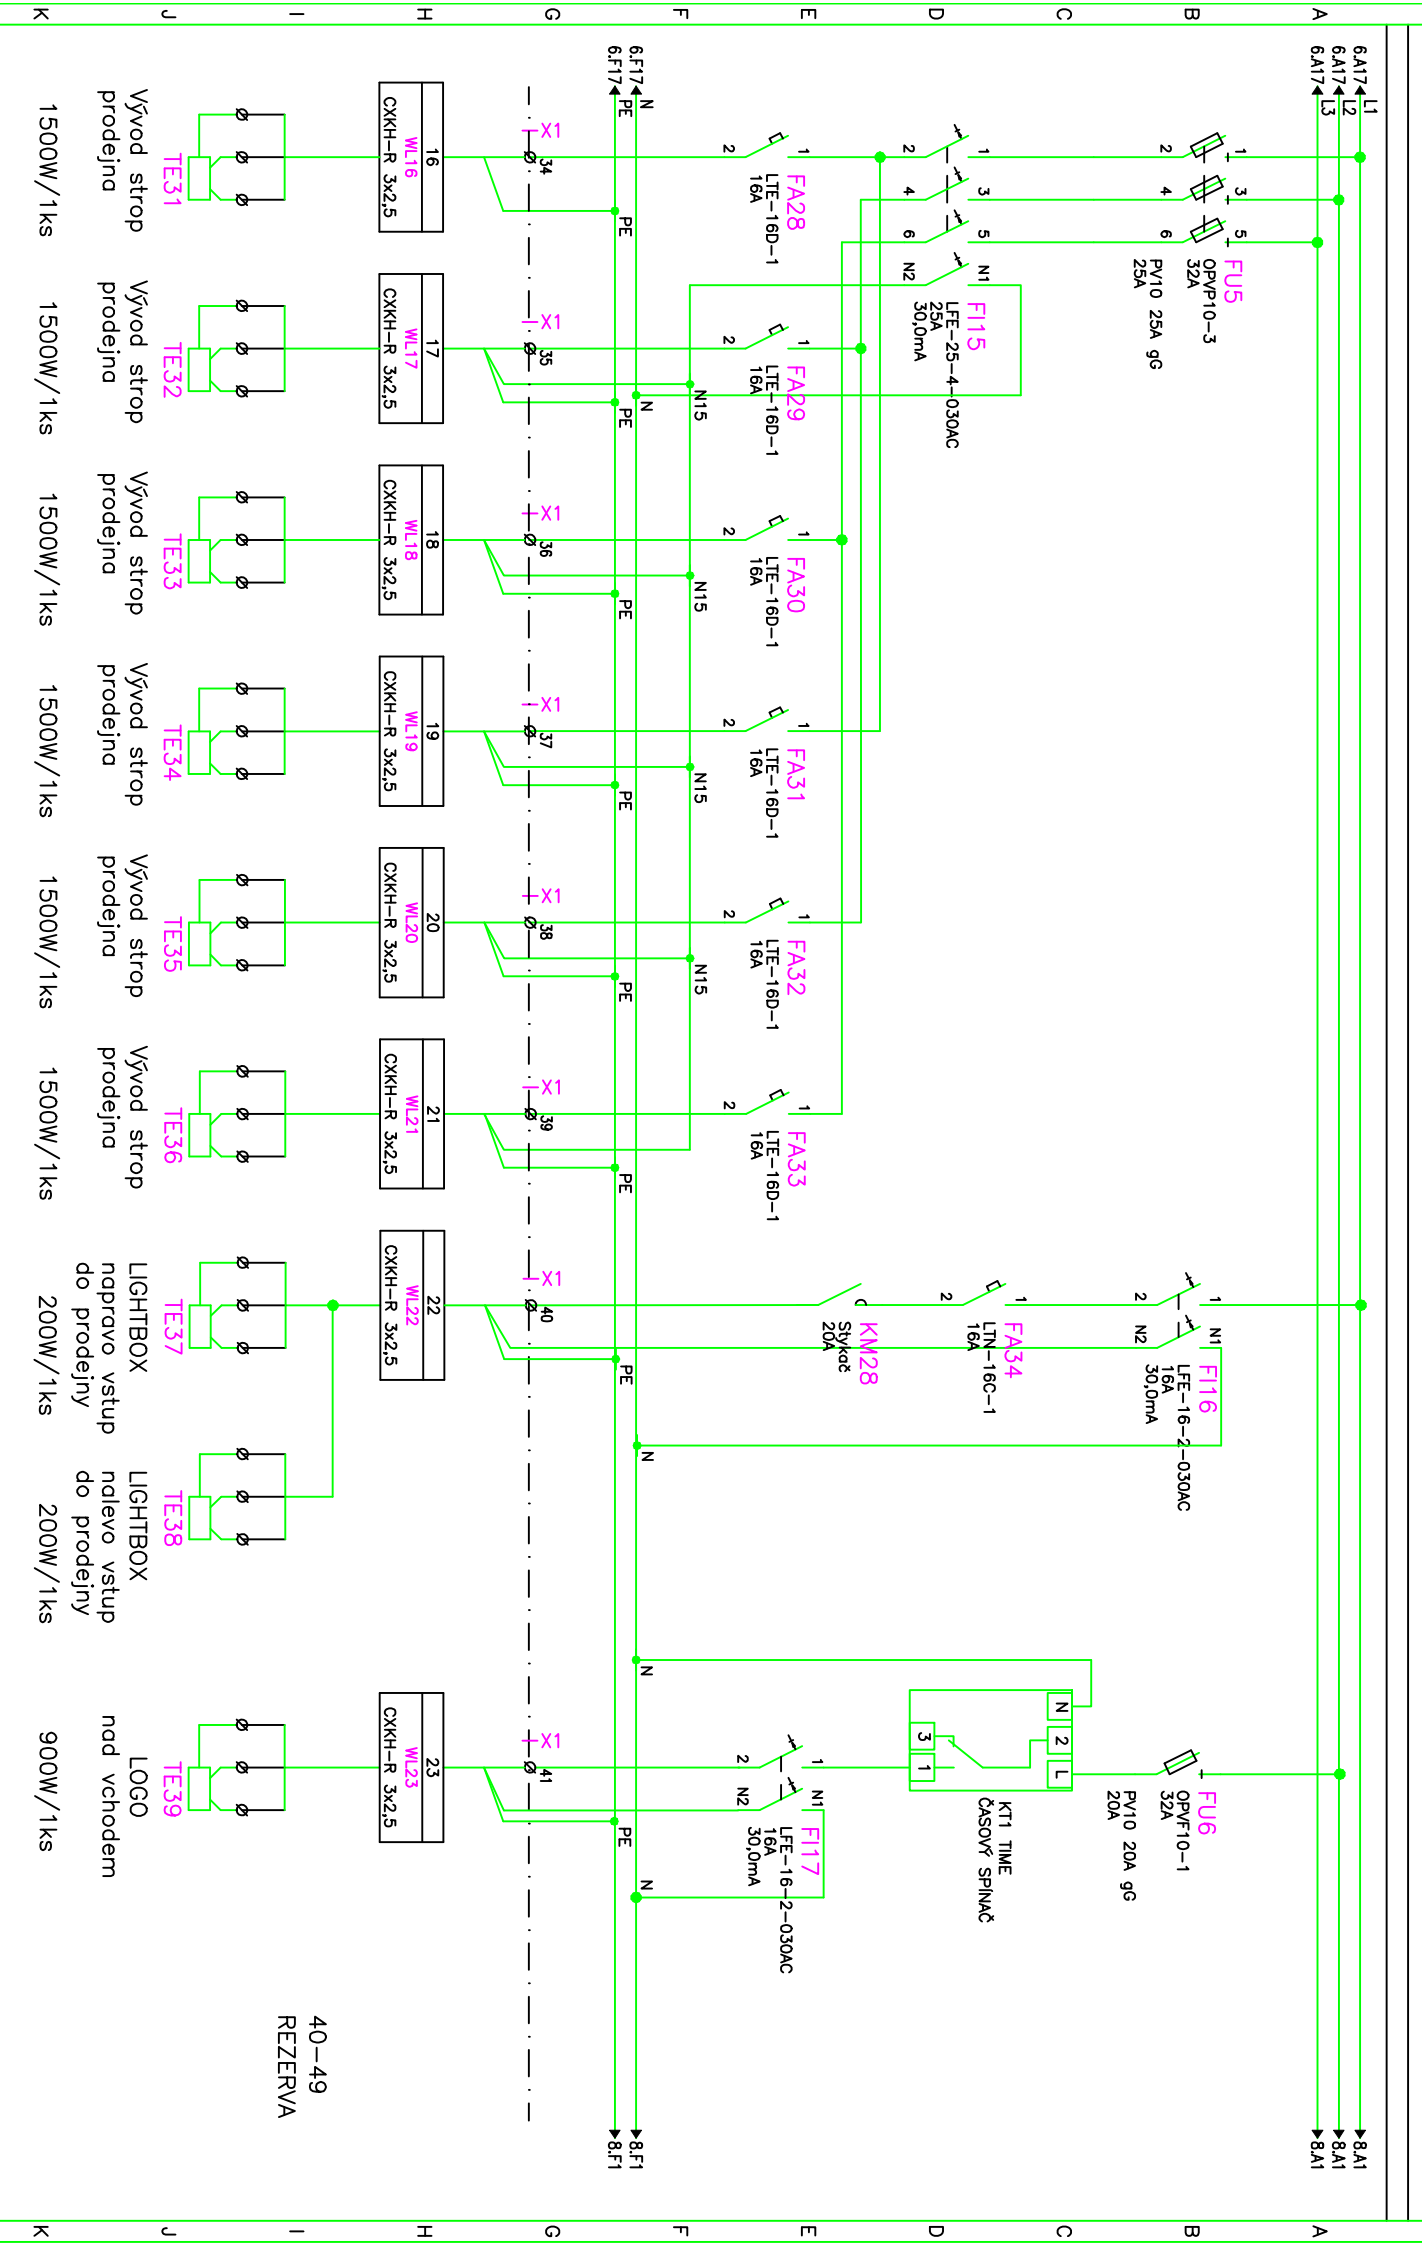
A B C D E F G H I J K

6.A17 L1
6.A17 L2
6.A17 L3
6.F17 N
6.F17 PE

FU5
OPVP10-3
32A
PV10 25A gG
25A

FI15
LFE-25-4-030AC
25A
30,0mA

FA28
LTE-16D-1
16A

FA29
LTE-16D-1
16A

FA30
LTE-16D-1
16A

FA31
LTE-16D-1
16A

FA32
LTE-16D-1
16A

FA33
LTE-16D-1
16A

X1 34
X1 35
X1 36
X1 37
X1 38
X1 39
X1 40
X1 41

16 WL16 CXKH-R 3x2,5
17 WL17 CXKH-R 3x2,5
18 WL18 CXKH-R 3x2,5
19 WL19 CXKH-R 3x2,5
20 WL20 CXKH-R 3x2,5
21 WL21 CXKH-R 3x2,5
22 WL22 CXKH-R 3x2,5
23 WL23 CXKH-R 3x2,5

TE31 Vývod strop prodejna 1500W/1ks
TE32 Vývod strop prodejna 1500W/1ks
TE33 Vývod strop prodejna 1500W/1ks
TE34 Vývod strop prodejna 1500W/1ks
TE35 Vývod strop prodejna 1500W/1ks
TE36 Vývod strop prodejna 1500W/1ks

FI16
LFE-16-2-030AC
16A
30,0mA

FA34
LTN-16C-1
16A

KM28
Stykač
20A

TE37 LIGHTBOX napravo vstup do prodejny 200W/1ks
TE38 LIGHTBOX nalevo vstup do prodejny 200W/1ks

FU6
OPVF10-1
32A
PV10 20A gG
20A

KT1 TIME
ČASOVÝ SPÍNAČ

FI17
LFE-16-2-030AC
16A
30,0mA

TE39 LOGO nad vchodem 900W/1ks

40-49
REZERVA

N15 PE N

8.A1 8.A1 8.A1 8.F1 8.F1